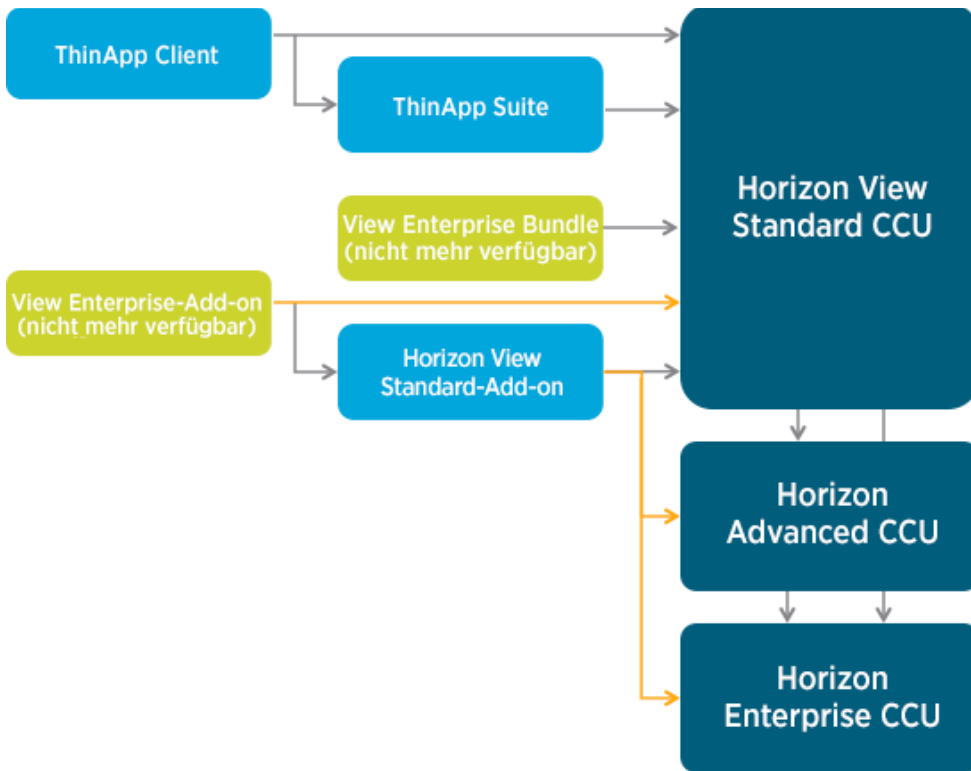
ThinApp Client

ThinApp Suite

View Enterprise Bundle (nicht mehr verfügbar)

View Enterprise-Add-on (nicht mehr verfügbar)

Horizon View Standard-Add-on

Horizon View Standard CCU

Horizon Advanced CCU

Horizon Enterprise CCU